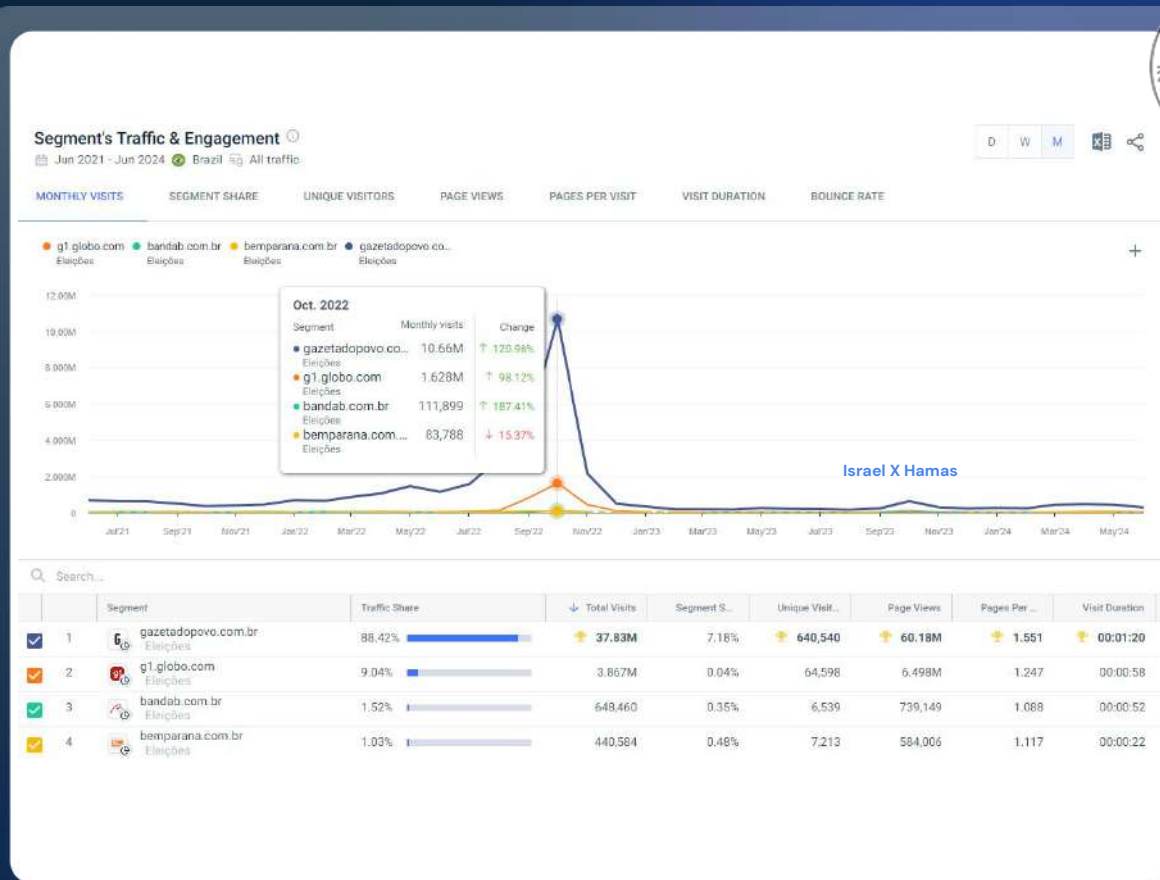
Segment's Traffic & Engagement

Jun 2021 - Jun 2024 Brazil All traffic

D W M

MONTHLY VISITS SEGMENT SHARE UNIQUE VISITORS PAGE VIEWS PAGES PER VISIT VISIT DURATION BOUNCE RATE

g1.globo.com Eleições bandab.com.br Eleições bemparana.com.br Eleições gazetadopovo.co... Eleições

+

12.000M
10.000M
8.000M
6.000M
4.000M
2.000M
0

Oct. 2022

| Segment | Monthly visits | Change |
|---|---|---|
| gazetadopovo.co... Eleições | 10.66M | ↑ 120.96% |
| g1.globo.com Eleições | 1.628M | ↑ 98.12% |
| bandab.com.br Eleições | 111,899 | ↑ 187.41% |
| bemparana.com... Eleições | 83,788 | ↓ 15.37% |

Israel X Hamas

Jul'21 Sep'21 Nov'21 Jan'22 Mar'22 May'22 Jul'22 Sep'22 Nov'22 Jan'23 Mar'23 May'23 Jul'23 Sep'23 Nov'23 Jan'24 Mar'24 May'24

Search...

| | Segment | Traffic Share | Total Visits | Segment S... | Unique Visit... | Page Views | Pages Per ... | Visit Duration |
|---|---|---|---|---|---|---|---|---|
| 1 | gazetadopovo.com.br Eleições | 88.42% | 37.83M | 7.18% | 640,540 | 60.18M | 1.551 | 00:01:20 |
| 2 | g1.globo.com Eleições | 9.04% | 3.867M | 0.04% | 64,598 | 6.498M | 1.247 | 00:00:58 |
| 3 | bandab.com.br Eleições | 1.52% | 648,460 | 0.35% | 6,539 | 739,149 | 1.088 | 00:00:52 |
| 4 | bemparana.com.br Eleições | 1.03% | 440,584 | 0.48% | 7,213 | 584,006 | 1.117 | 00:00:22 |